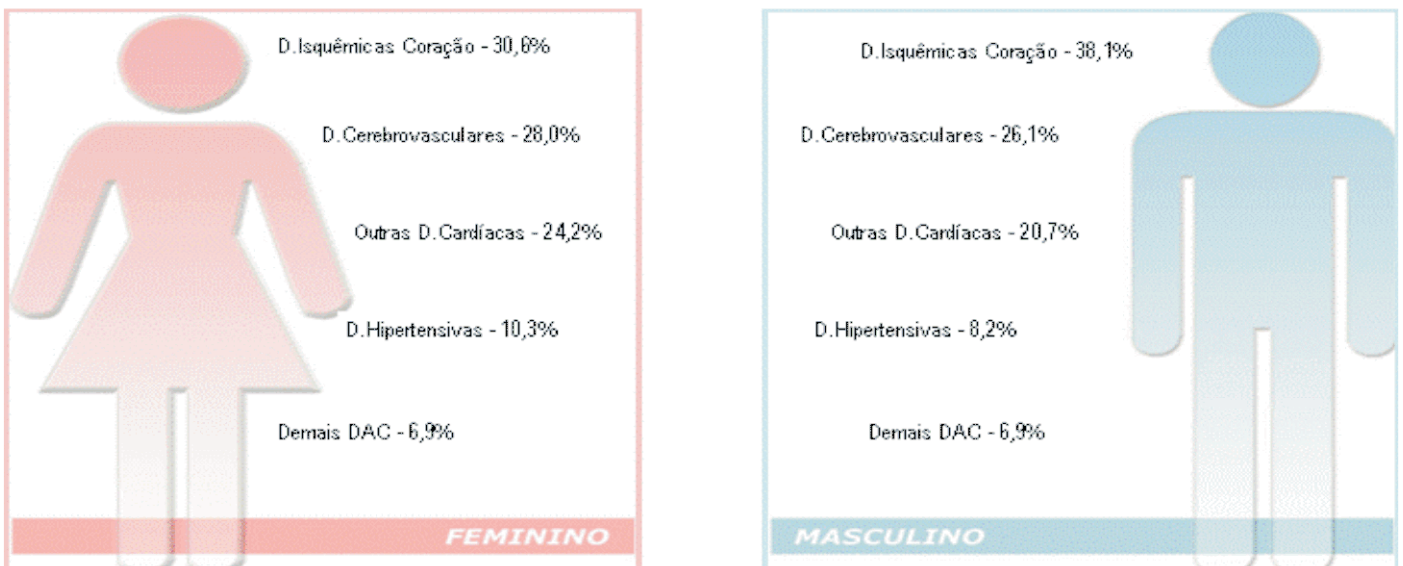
D.Isquêmicas Coração - 30,6%

D.Cerebrovasculares - 28,0%

Outras D.Cardíacas - 24,2%

D.Hipertensivas - 10,3%

Demais DAC - 6,9%

FEMININO

D.Isquêmicas Coração - 38,1%

D.Cerebrovasculares - 26,1%

Outras D.Cardíacas - 20,7%

D.Hipertensivas - 8,2%

Demais DAC - 6,9%

MASCULINO